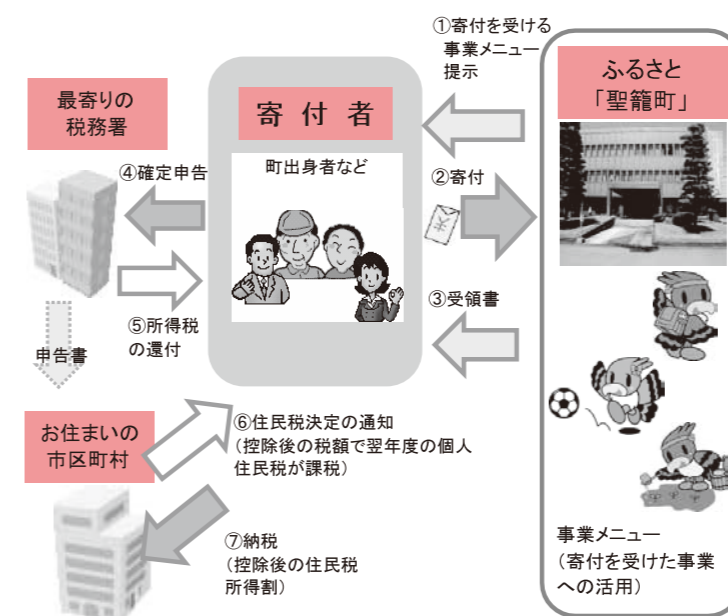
①寄付を受ける事業メニュー提示

ふるさと「聖籠町」

最寄りの税務署

寄付者

町出身者など

④確定申告

②寄付

⑤所得税の還付

③受領書

申告書

お住まいの市区町村

⑥住民税決定の通知（控除後の税額で翌年度の個人住民税が課税）

⑦納税（控除後の住民税所得割）

事業メニュー（寄付を受けた事業への活用）